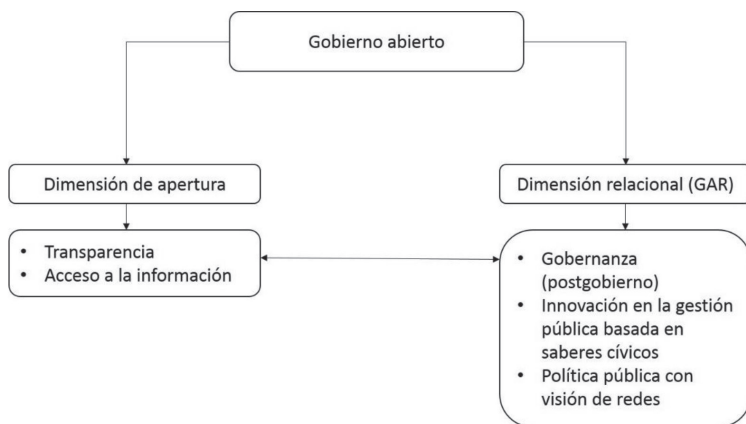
Gobierno abierto

Dimensión de apertura

Dimensión relacional (GAR)

- Transparencia
- Acceso a la información

- Gobernanza (postgobierno)
- Innovación en la gestión pública basada en saberes cívicos
- Política pública con visión de redes